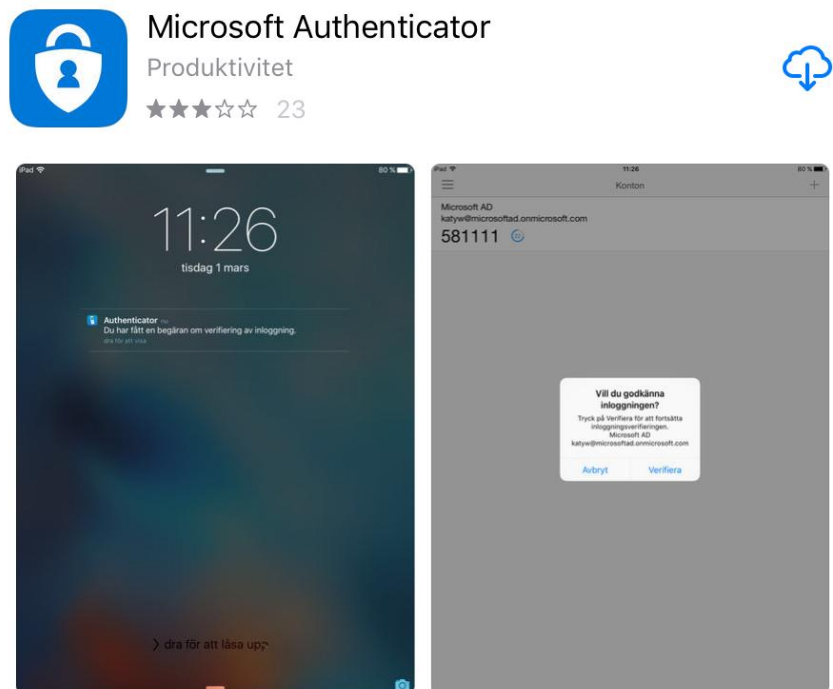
Microsoft Authenticator

Produktivitet

★★★☆☆ 23

iPad

80 %

11:26

tisdag 1 mars

Authenticator nu

Du har fått en begäran om verifiering av inloggning.

dra för att visa

dra för att låsa upp

iPad

11:26

80 %

Konton

Microsoft AD

katyw@microsoftad.onmicrosoft.com

581111

Vill du godkänna inloggningen?

Tryck på Verifiera för att fortsätta inloggningsverifieringen.

Microsoft AD

katyw@microsoftad.onmicrosoft.com

Avbryt

Verifiera